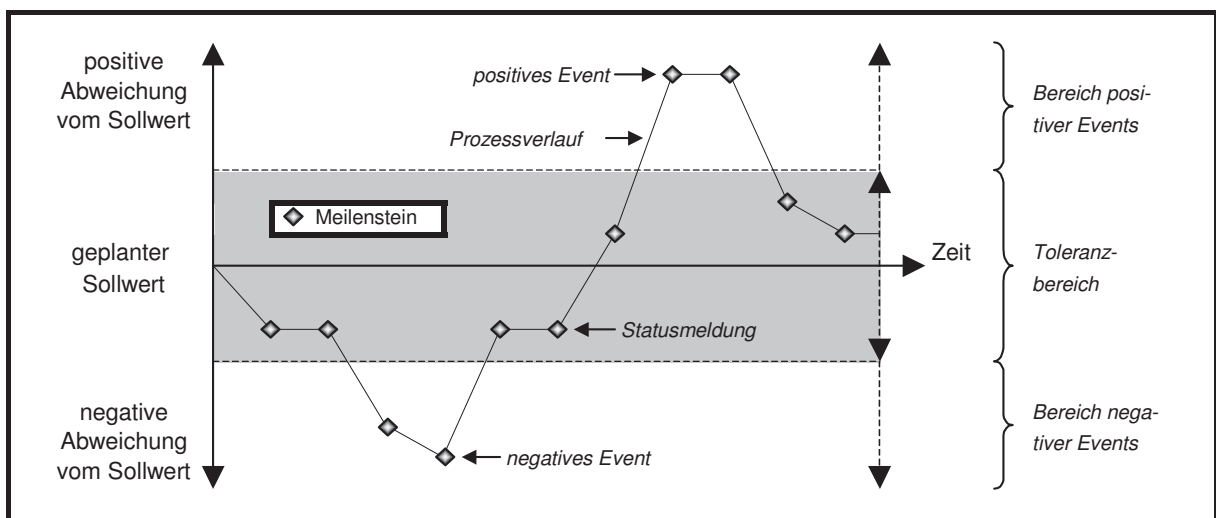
positive Abweichung vom Sollwert

positives Event

Prozessverlauf

Bereich positiver Events

Meilenstein

geplanter Sollwert

Zeit

Toleranzbereich

Statusmeldung

negative Abweichung vom Sollwert

negatives Event

Bereich negativer Events